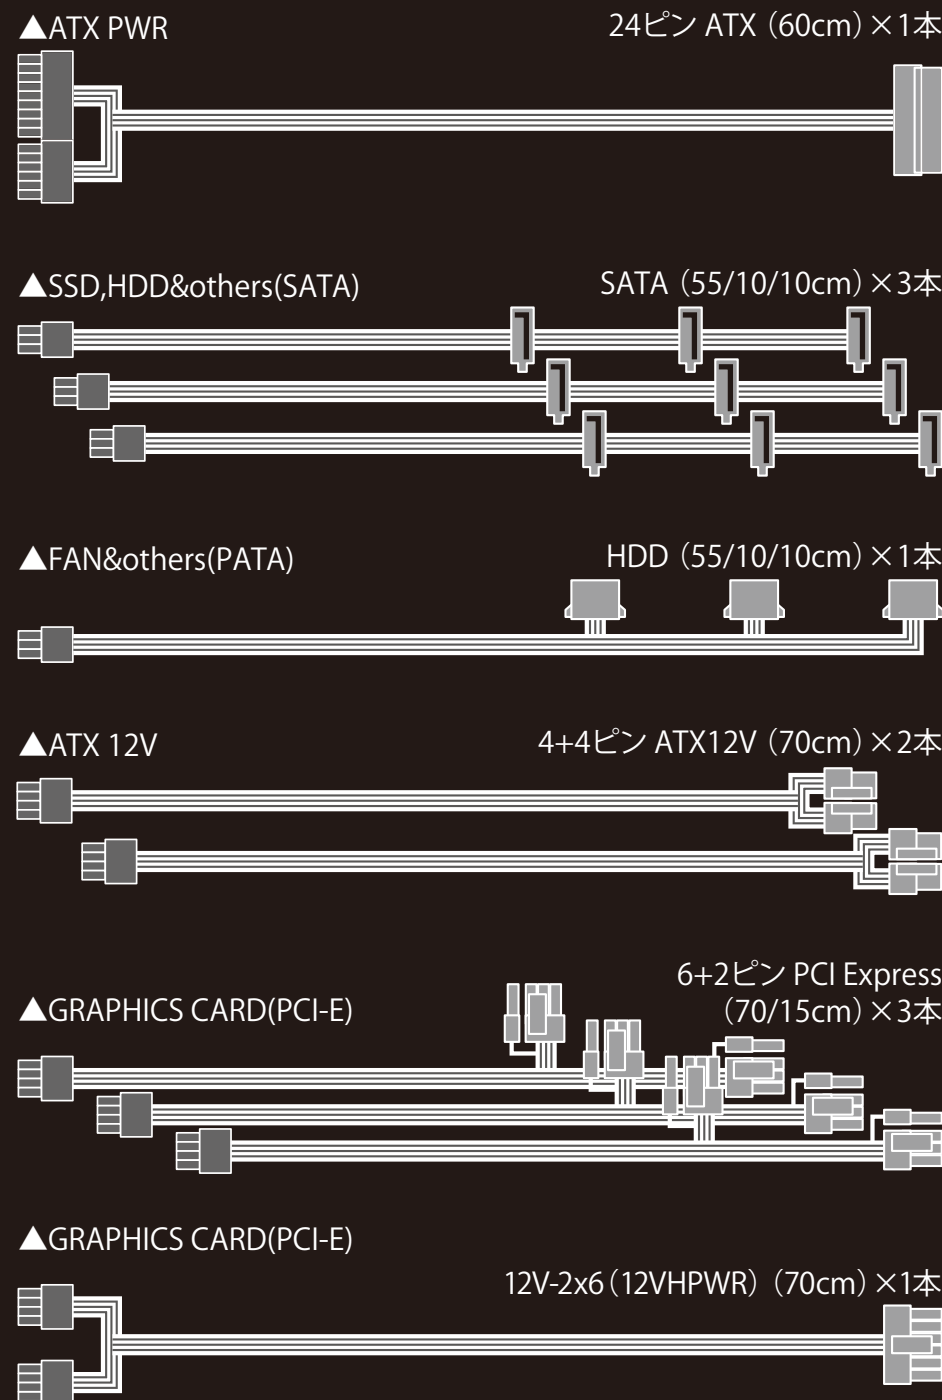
▲ATX PWR

24ピン ATX（60cm）×1本

▲SSD,HDD&others(SATA)

SATA（55/10/10cm）×3本

▲FAN&others(PATA)

HDD（55/10/10cm）×1本

▲ATX 12V

4+4ピン ATX12V（70cm）×2本

▲GRAPHICS CARD(PCI-E)

6+2ピン PCI Express（70/15cm）×3本

▲GRAPHICS CARD(PCI-E)

12V-2x6（12VHPWR）（70cm）×1本